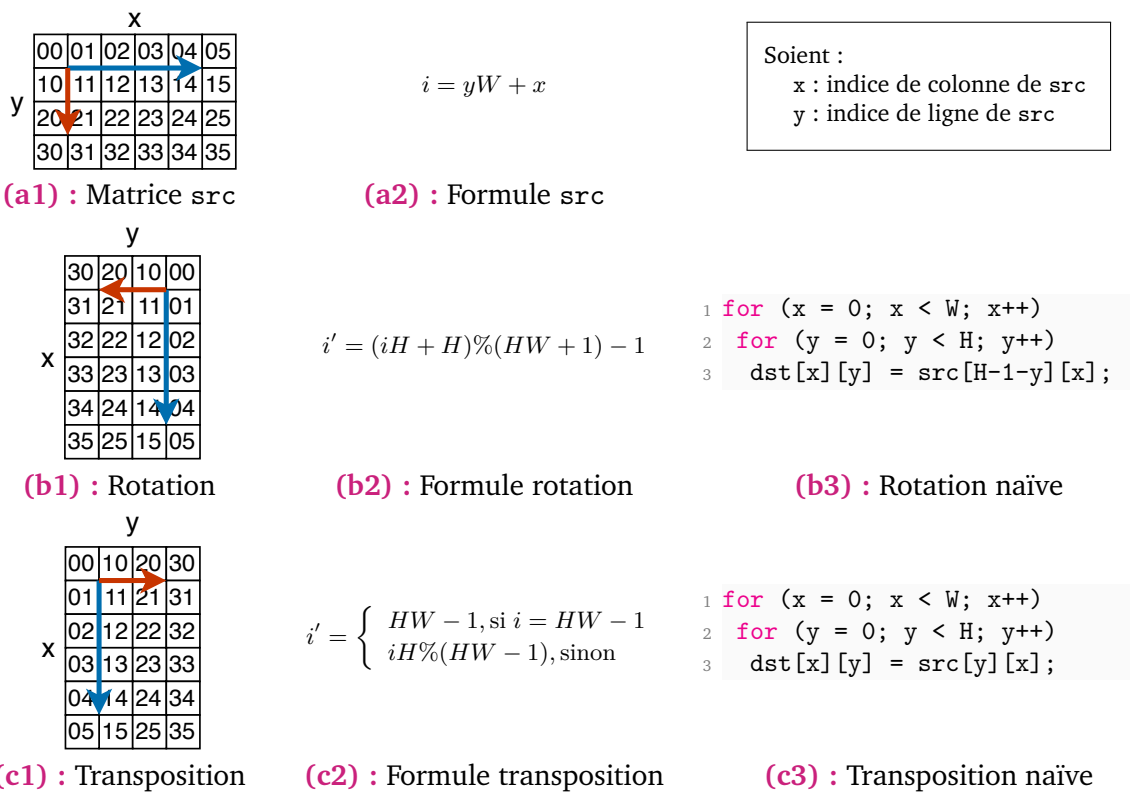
x

| 00 | 01 | 02 | 03 | 04 | 05 |
|---|---|---|---|---|---|
| 10 | 11 | 12 | 13 | 14 | 15 |
| 20 | 21 | 22 | 23 | 24 | 25 |
| 30 | 31 | 32 | 33 | 34 | 35 |

y

(a1) : Matrice src

$i = yW + x$

(a2) : Formule src

Soient :
x : indice de colonne de src
y : indice de ligne de src

y

| 30 | 20 | 10 | 00 |
|---|---|---|---|
| 31 | 21 | 11 | 01 |
| 32 | 22 | 12 | 02 |
| 33 | 23 | 13 | 03 |
| 34 | 24 | 14 | 04 |
| 35 | 25 | 15 | 05 |

x

(b1) : Rotation

$i' = (iH + H)\%(HW + 1) - 1$

(b2) : Formule rotation

1 for (x = 0; x < W; x++)
2  for (y = 0; y < H; y++)
3   dst[x][y] = src[H-1-y][x];

(b3) : Rotation naïve

y

| 00 | 10 | 20 | 30 |
|---|---|---|---|
| 01 | 11 | 21 | 31 |
| 02 | 12 | 22 | 32 |
| 03 | 13 | 23 | 33 |
| 04 | 14 | 24 | 34 |
| 05 | 15 | 25 | 35 |

x

(c1) : Transposition

$i' = \begin{cases} HW - 1, \text{si } i = HW - 1 \\ iH\%(HW - 1), \text{sinon} \end{cases}$

(c2) : Formule transposition

1 for (x = 0; x < W; x++)
2  for (y = 0; y < H; y++)
3   dst[x][y] = src[y][x];

(c3) : Transposition naïve